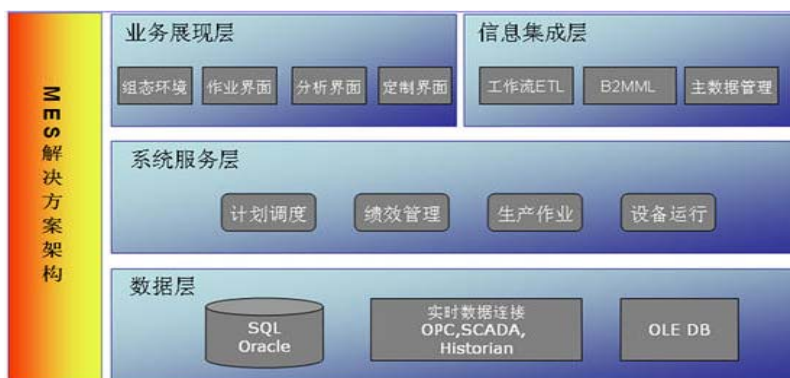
MES解决方案架构

业务展现层

组态环境
作业界面
分析界面
定制界面

信息集成层

工作流ETL
B2MML
主数据管理

系统服务层

计划调度
绩效管理
生产作业
设备运行

数据层

SQL
Oracle

实时数据连接
OPC,SCADA,
Historian

OLE DB